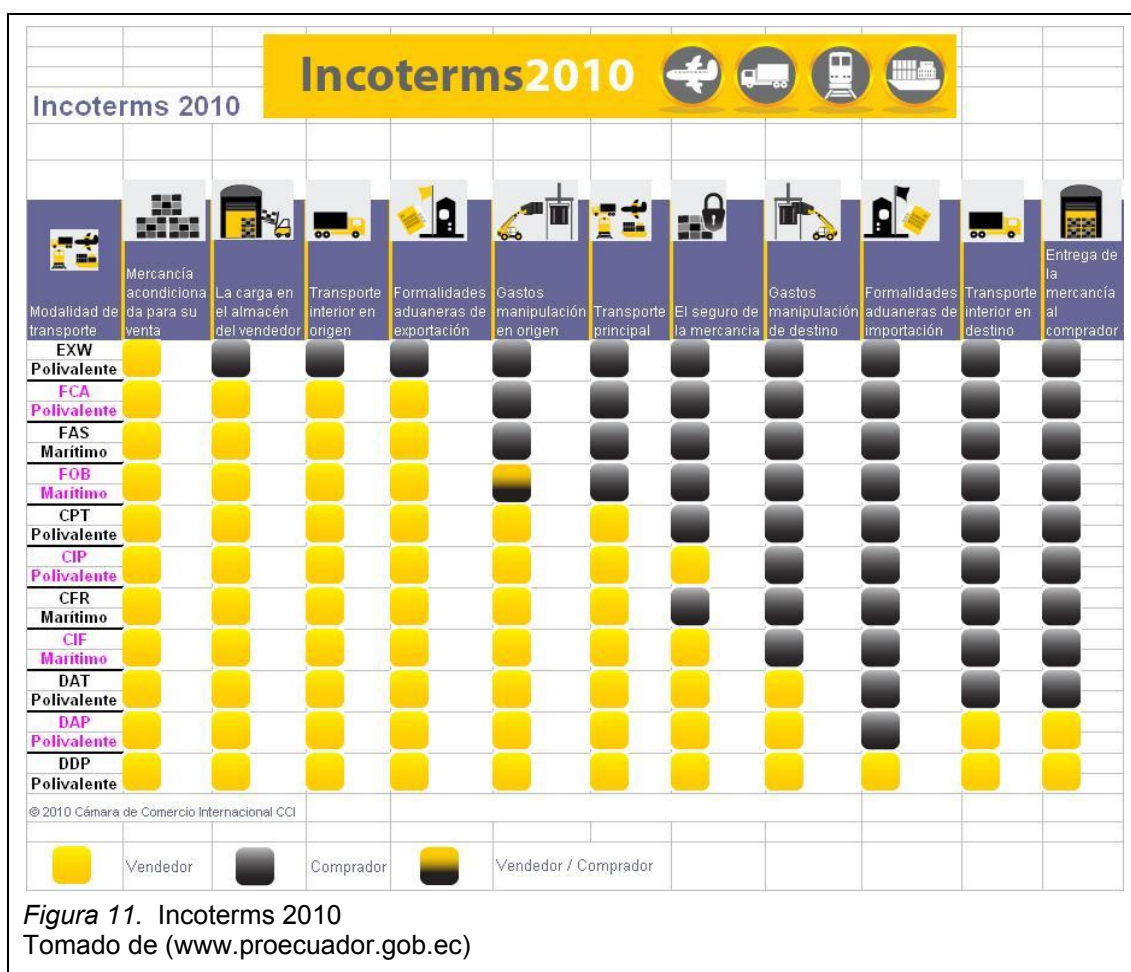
Incoterms 2010

Incoterms2010

| Modalidad de transporte | Mercancía acondicionada para su venta | La carga en el almacén del vendedor | Transporte interior en origen | Formalidades aduaneras de exportación | Gastos manipulación en origen | Transporte principal | El seguro de la mercancía | Gastos manipulación de destino | Formalidades aduaneras de importación | Transporte interior en destino | Entrega de la mercancía al comprador |
|---|---|---|---|---|---|---|---|---|---|---|---|
| EXW Polivalente | | | | | | | | | | | |
| FCA Polivalente | | | | | | | | | | | |
| FAS Marítimo | | | | | | | | | | | |
| FOB Marítimo | | | | | | | | | | | |
| CPT Polivalente | | | | | | | | | | | |
| CIP Polivalente | | | | | | | | | | | |
| CFR Marítimo | | | | | | | | | | | |
| CIF Marítimo | | | | | | | | | | | |
| DAT Polivalente | | | | | | | | | | | |
| DAP Polivalente | | | | | | | | | | | |
| DDP Polivalente | | | | | | | | | | | |

© 2010 Cámara de Comercio Internacional CCI

Vendedor Comprador Vendedor / Comprador

*Figura 11.* Incoterms 2010
Tomado de (www.proecuador.gob.ec)